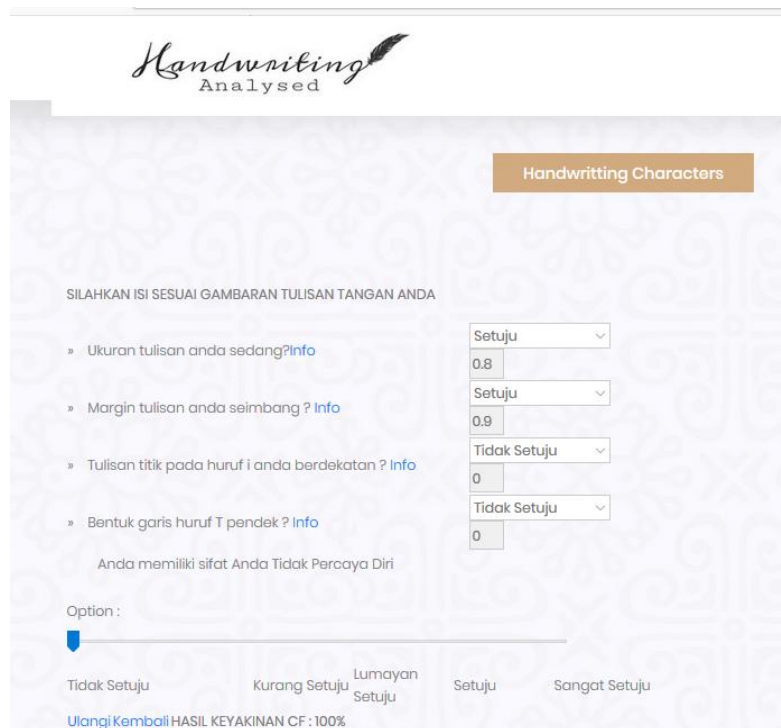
Handwriting Analysed

Handwritting Characters

SILAHKAN ISI SESUAI GAMBARAN TULISAN TANGAN ANDA

» Ukuran tulisan anda sedang?Info
Setuju
0.8

» Margin tulisan anda seimbang ? Info
Setuju
0.9

» Tulisan titik pada huruf i anda berdekatan ? Info
Tidak Setuju
0

» Bentuk garis huruf T pendek ? Info
Tidak Setuju
0

Anda memiliki sifat Anda Tidak Percaya Diri

Option :

Tidak Setuju Kurang Setuju Lumayan Setuju Setuju Sangat Setuju

Ulangi Kembali HASIL KEYAKINAN CF : 100%